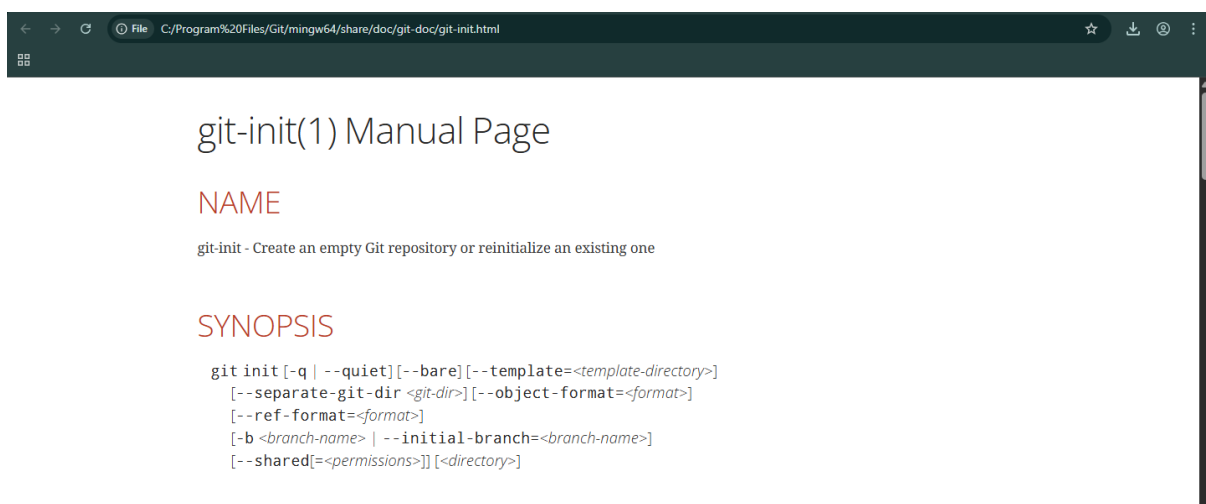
File C:/Program%20Files/Git/mingw64/share/doc/git-doc/git-init.html

git-init(1) Manual Page

NAME

git-init - Create an empty Git repository or reinitialize an existing one

SYNOPSIS

git init [-q | --quiet] [--bare] [--template=<template-directory>]
[--separate-git-dir <git-dir>] [--object-format=<format>]
[--ref-format=<format>]
[-b <branch-name> | --initial-branch=<branch-name>]
[--shared[=<permissions>]] [<directory>]